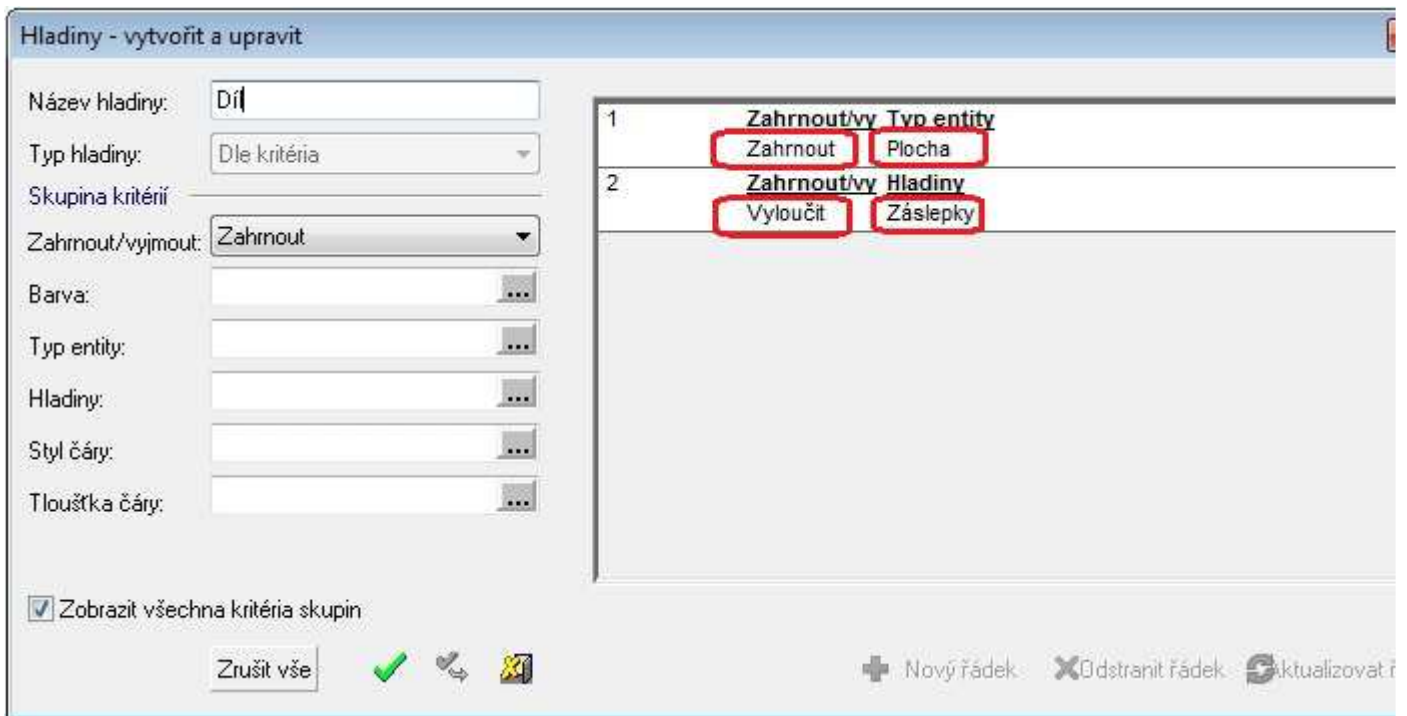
Hladiny - vytvořit a upravit

Název hladiny: Díl

Typ hladiny: Dle kritéria

Skupina kritérií

Zahrnout/vyjmout: Zahrnout

Barva:

Typ entity:

Hladiny:

Styl čáry:

Tloušťka čáry:

1 Zahrnout/vy Typ entity
Zahrnout Plocha

2 Zahrnout/vy Hladiny
Vyloučit Záslepky

Zobrazit všechna kritéria skupin

Zrušit vše

Nový řádek Odstranit řádek Aktualizovat ř